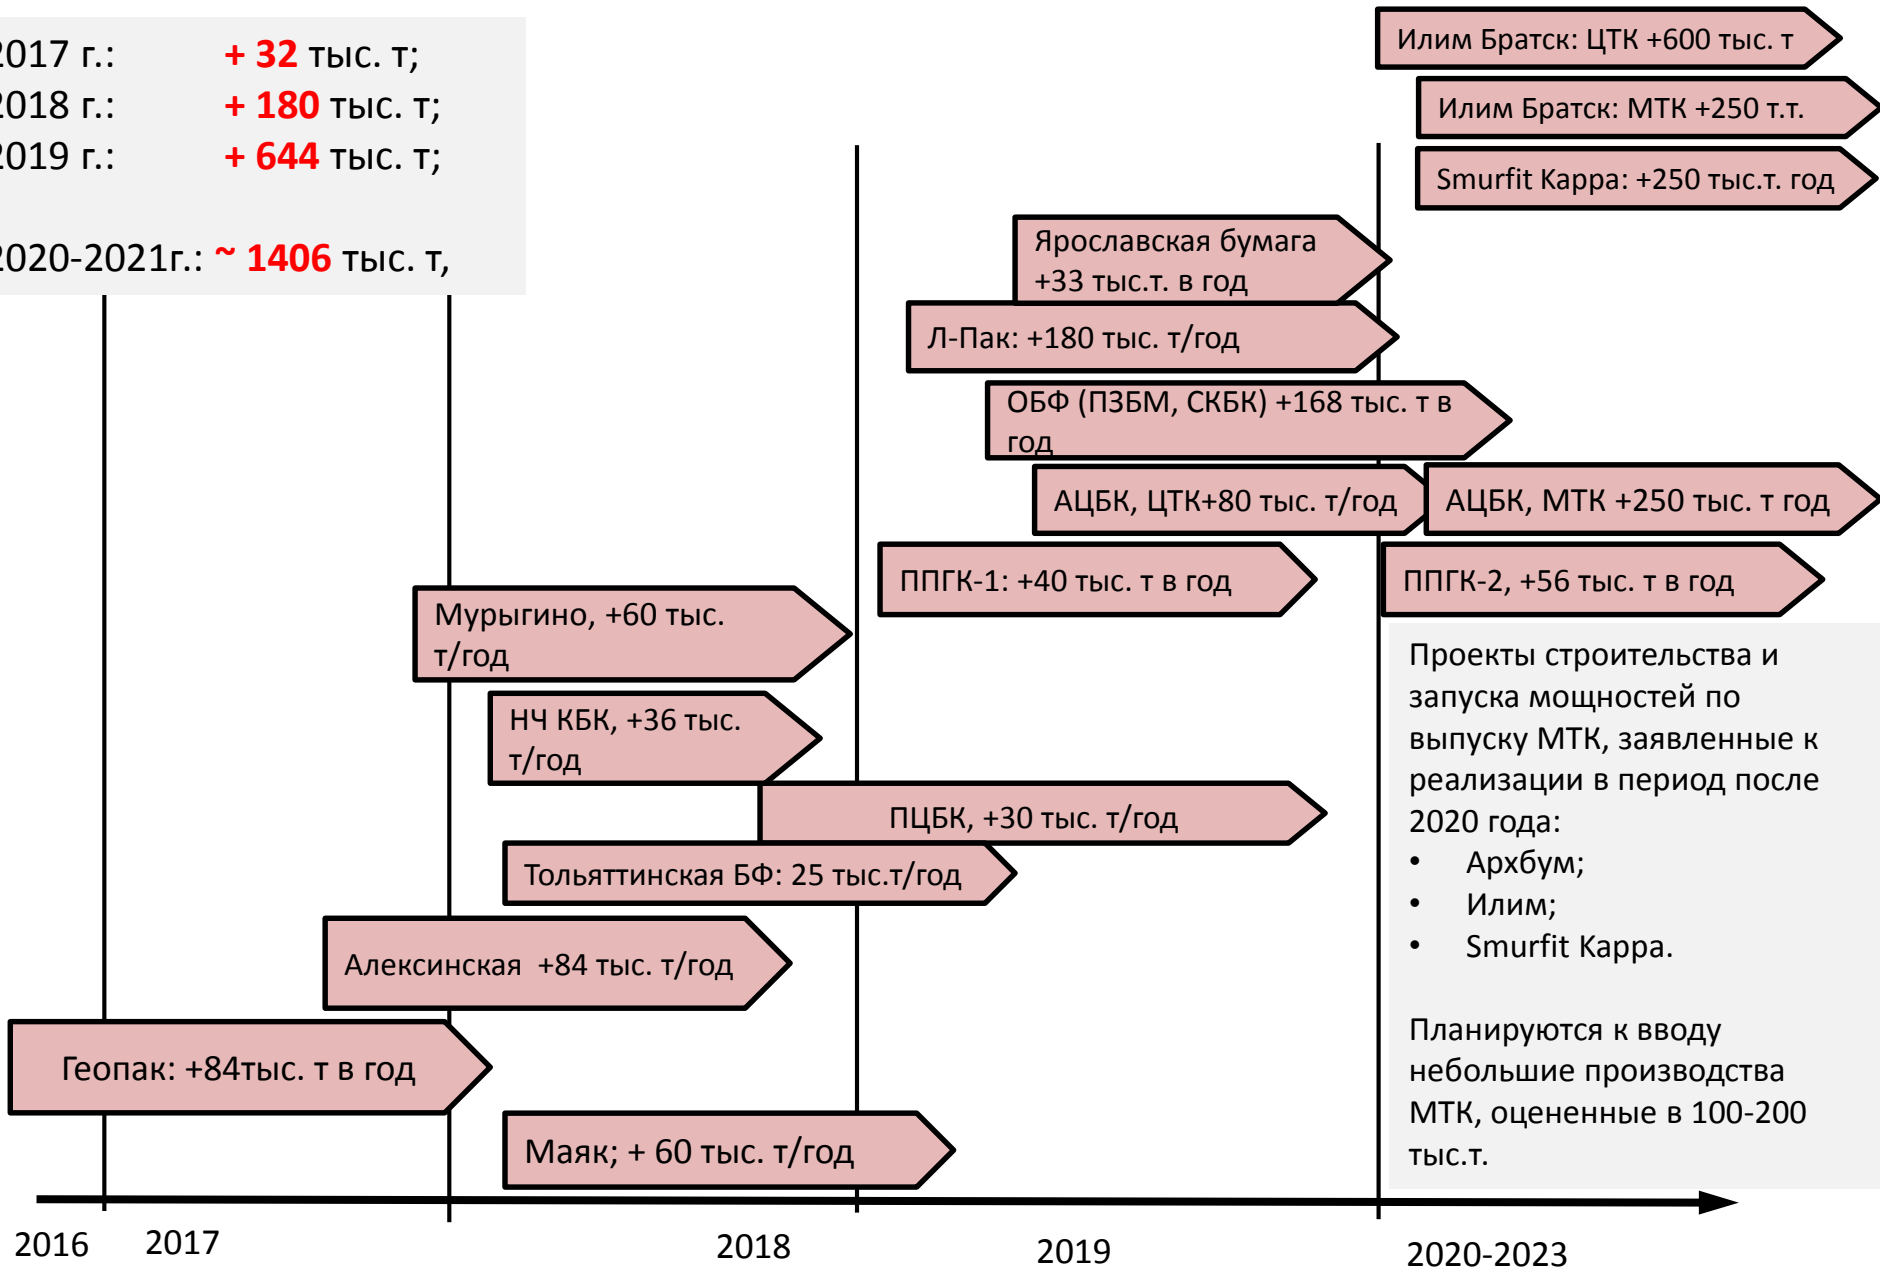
017 г.: + 32 тыс. т;
018 г.: + 180 тыс. т;
019 г.: + 644 тыс. т;

020-2021г.: ~ 1406 тыс. т,

Илим Братск: ЦТК +600 тыс. т

Илим Братск: МТК +250 т.т.

Smurfit Kappa: +250 тыс.т. год

Ярославская бумага +33 тыс.т. в год

Л-Пак: +180 тыс. т/год

ОБФ (ПЗБМ, СКБК) +168 тыс. т в год

АЦБК, ЦТК+80 тыс. т/год

АЦБК, МТК +250 тыс. т год

ППГК-1: +40 тыс. т в год

ППГК-2, +56 тыс. т в год

Мурыгино, +60 тыс. т/год

НЧ КБК, +36 тыс. т/год

ПЦБК, +30 тыс. т/год

Тольяттинская БФ: 25 тыс.т/год

Алексинская +84 тыс. т/год

Геопак: +84тыс. т в год

Маяк; + 60 тыс. т/год

Проекты строительства и запуска мощностей по выпуску МТК, заявленные к реализации в период после 2020 года:
• Архбум;
• Илим;
• Smurfit Kappa.

Планируются к вводу небольшие производства МТК, оцененные в 100-200 тыс.т.

2016 2017 2018 2019 2020-2023